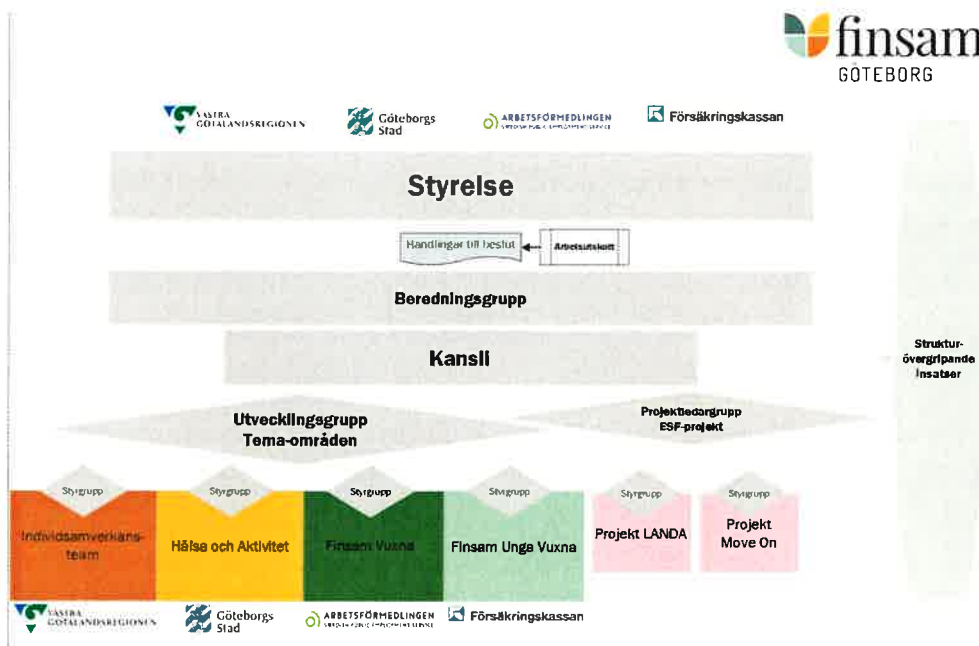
finsam
GÖTEBORG

VÄSTRA GÖTALANDSREGIONEN
Göteborgs Stad
ARBETSFÖRMEDLINGEN
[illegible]
Försäkringskassan

Styrelse

Handlingar till beslut
Arbetsutskott

Beredningsgrupp

Kansli

Struktur-övergripande insatser

Utvecklingsgrupp
Tema-områden

Projektledargrupp
ESF-projekt

Styrgrupp
Individsamverkans-team

Styrgrupp
Hälsa och Aktivitet

Styrgrupp
Finsam Vuxna

Styrgrupp
Finsam Unga Vuxna

Styrgrupp
Projekt LANDA

Styrgrupp
Projekt Move On

VÄSTRA GÖTALANDSREGIONEN
Göteborgs Stad
ARBETSFÖRMEDLINGEN
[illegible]
Försäkringskassan